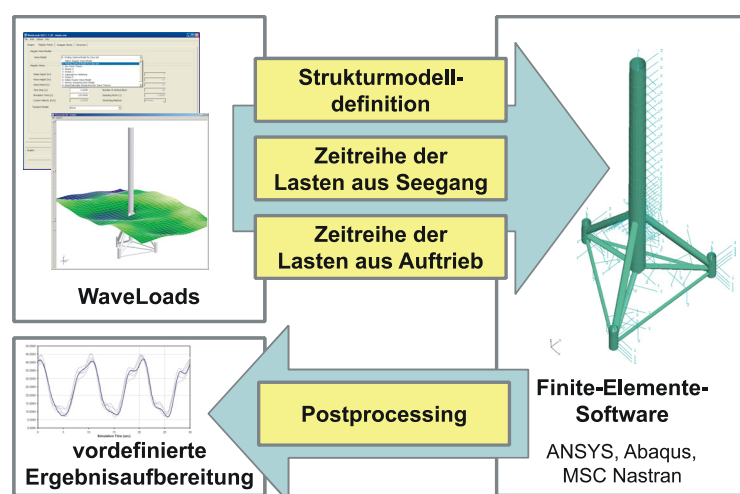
WaveLoads

Strukturmodelldefinition

Zeitreihe der Lasten aus Seegang

Zeitreihe der Lasten aus Auftrieb

Postprocessing

vordefinierte Ergebnisaufbereitung

Finite-Elemente-Software

ANSYS, Abaqus, MSC Nastran